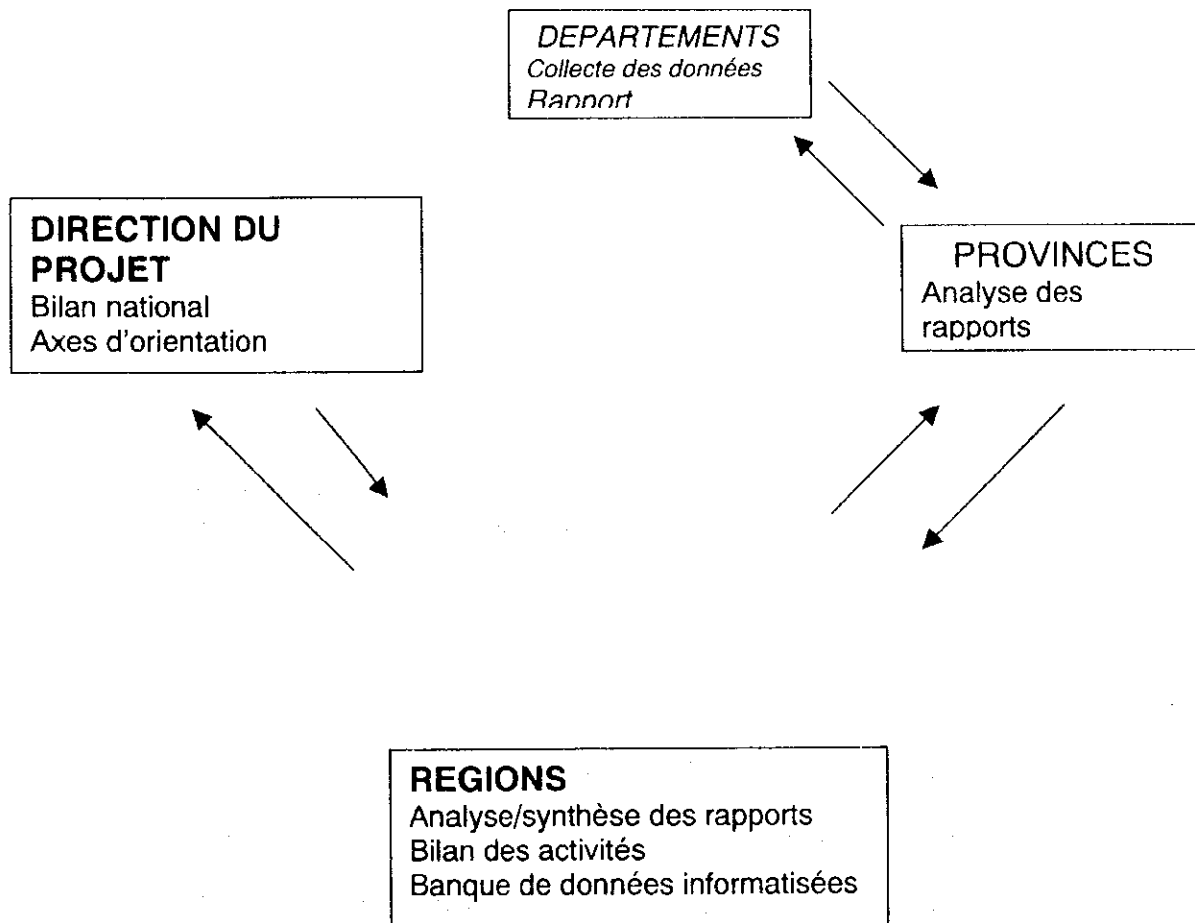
DEPARTEMENTS
Collecte des données
Rapport

DIRECTION DU PROJET
Bilan national
Axes d'orientation

PROVINCES
Analyse des rapports

REGIONS
Analyse/synthèse des rapports
Bilan des activités
Banque de données informatisées